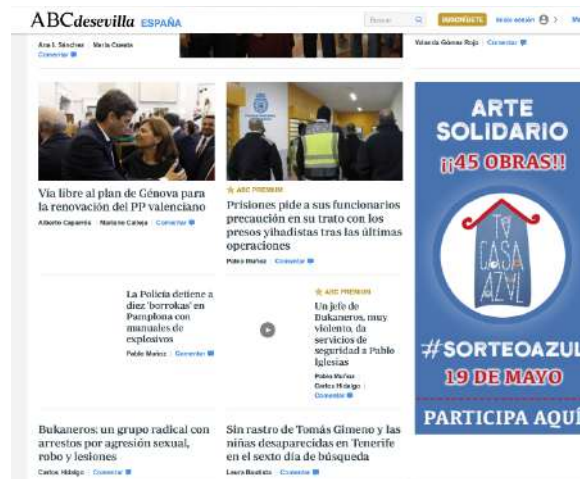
ABCdesevilla ESPAÑA

Buscar | SUSCRÍBETE | Iniciar sesión

Ana I. Sánchez | María Cuesta
Comentar

Yolanda Gómez Rojo | Comentar

Vía libre al plan de Génova para la renovación del PP valenciano

Alberto Caparrós | Mariano Calleja | Comentar

ABC PREMIUM

Prisiones pide a sus funcionarios precaución en su trato con los presos yihadistas tras las últimas operaciones

Pablo Muñoz | Comentar

La Policía detiene a diez 'borrokas' en Pamplona con manuales de explosivos

Pablo Muñoz | Comentar

ABC PREMIUM

Un jefe de Bukaneros, muy violento, da servicios de seguridad a Pablo Iglesias

Pablo Muñoz
Carlos Hidalgo
Comentar

Bukaneros: un grupo radical con arrestos por agresión sexual, robo y lesiones

Carlos Hidalgo | Comentar

Sin rastro de Tomás Gimeno y las niñas desaparecidas en Tenerife en el sexto día de búsqueda

Laura Bautista | Comentar

ARTE SOLIDARIO
¡¡45 OBRAS!!

Tu CASA AZUL

#SORTEOAZUL
19 DE MAYO

PARTICIPA AQUÍ